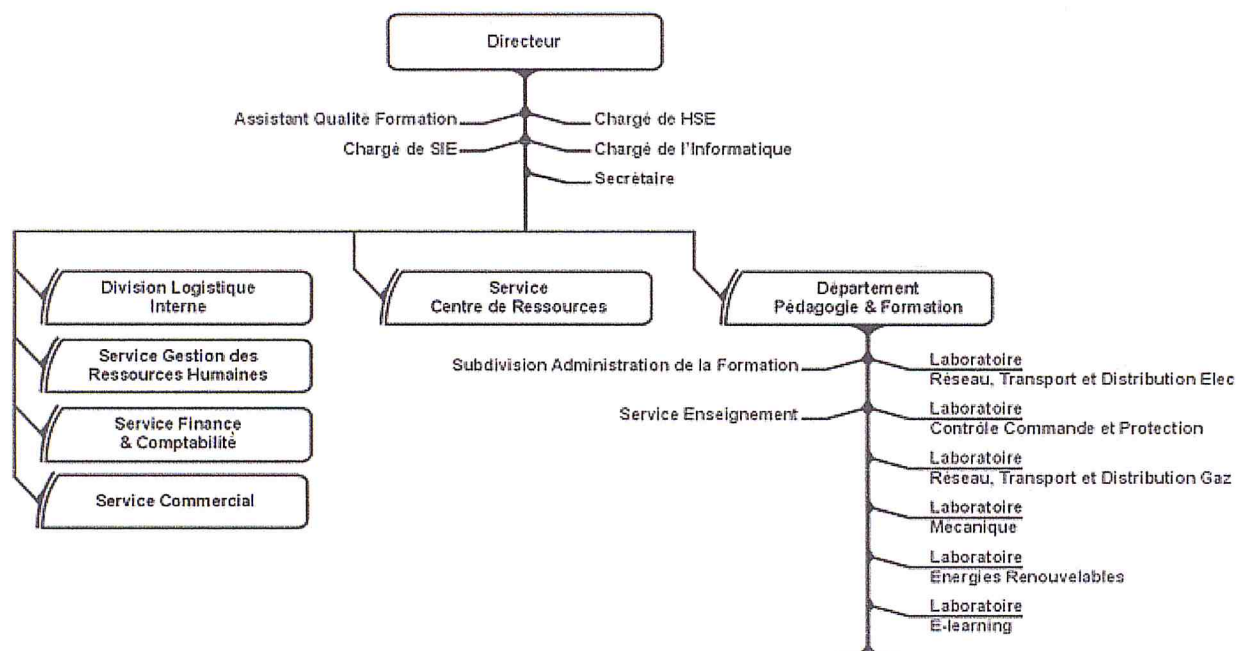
Directeur

Assistant Qualite Formation

Chargé de HSE

Chargé de SIE

Chargé de l'Informatique

Secrétaire

Division Logistique Interne

Service Gestion des Ressources Humaines

Service Finance & Comptabilité

Service Commercial

Service Centre de Ressources

Département Pédagogie & Formation

Subdivision Administration de la Formation

Service Enseignement

Laboratoire
Réseau, Transport et Distribution Elec

Laboratoire
Contrôle Commande et Protection

Laboratoire
Réseau, Transport et Distribution Gaz

Laboratoire
Mecanique

Laboratoire
Energies Renouvelables

Laboratoire
E-learning